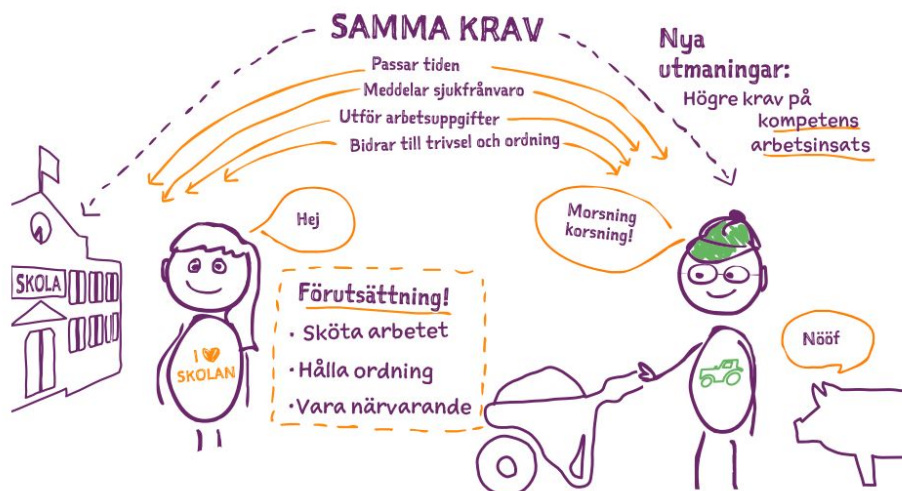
SAMMA KRAV

Passar tiden
Meddelar sjukfrånvaro
Utför arbetsuppgifter
Bidrar till trivsel och ordning

Nya utmaningar:
Högre krav på
kompetens
arbetsinsats

SKOLA

Hej

I ♥ SKOLAN

Förutsättning!
· Sköta arbetet
· Hålla ordning
· Vara närvarande

Morsning korsning!

Nööf